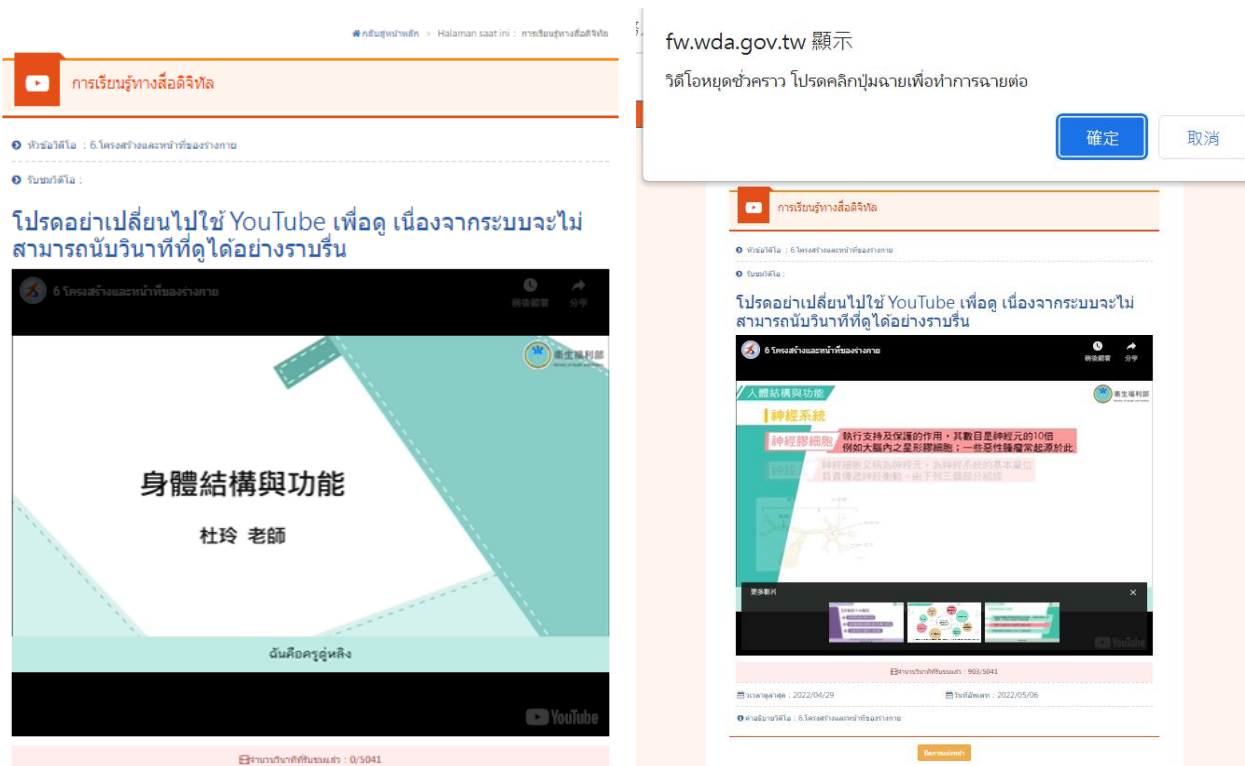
กลับสู่หน้าหลัก > Halaman saat ini : การเรียนรู้ทางสื่อดิจิทัล

การเรียนรู้ทางสื่อดิจิทัล

หัวข้อวิดีโอ : 6.โครงสร้างและหน้าที่ของร่างกาย

รับชมวิดีโอ :

โปรดอย่าเปลี่ยนไปใช้ YouTube เพื่อดู เนื่องจากระบบจะไม่สามารถนับวินาทีที่ดูได้อย่างราบรื่น

6 โครงสร้างและหน้าที่ของร่างกาย

稍後觀看 分享

衛生福利部

身體結構與功能

杜玲 老師

ต้นคือครูคู่หลิง

YouTube

จำนวนวินาทีที่รับชมแล้ว : 0/5041

fw.wda.gov.tw 顯示

วิดีโอหยุดชั่วคราว โปรดคลิกปุ่มฉายเพื่อทำการฉายต่อ

確定 取消

การเรียนรู้ทางสื่อดิจิทัล

หัวข้อวิดีโอ : 6.โครงสร้างและหน้าที่ของร่างกาย

รับชมวิดีโอ :

โปรดอย่าเปลี่ยนไปใช้ YouTube เพื่อดู เนื่องจากระบบจะไม่สามารถนับวินาทีที่ดูได้อย่างราบรื่น

6 โครงสร้างและหน้าที่ของร่างกาย

稍後觀看 分享

人體結構與功能

衛生福利部

神經系統

神經膠細胞 執行支持及保護的作用，其數目是神經元的10倍 例如大腦內之星形膠細胞；一些惡性腫瘤常起源於此

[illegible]

更多影片

YouTube

จำนวนวินาทีที่รับชมแล้ว : 903/5041

วันที่อัพเดท : 2022/04/29 วันที่สิ้นสุด : 2022/05/06

คำอธิบายวิดีโอ : 6.โครงสร้างและหน้าที่ของร่างกาย

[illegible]